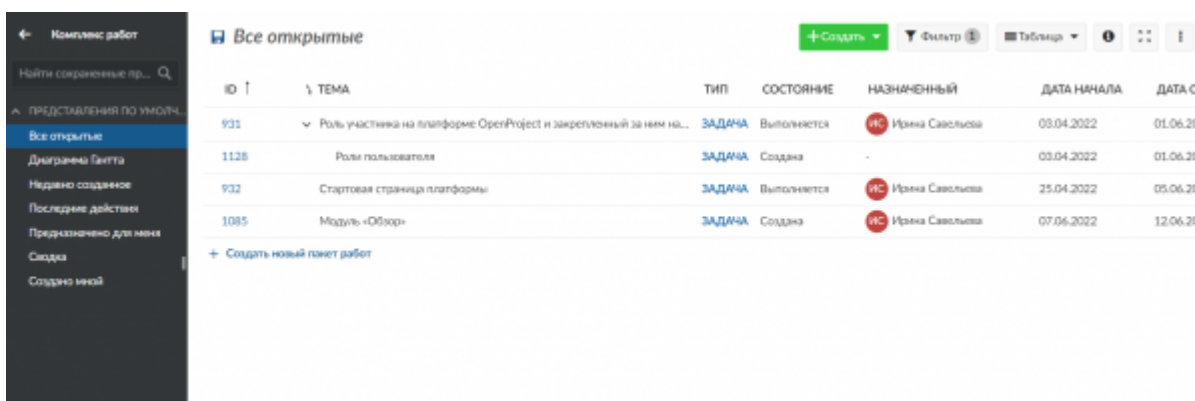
← Комплекс работ

Найти сохраненные пр... 

ПРЕДСТАВЛЕНИЯ ПО УМОЛЧ.

Все открытые
Диаграмма Гантта
Недавно созданное
Последние действия
Предназначено для меня
Сводка
Создано мной

Все открытые

+ Создать ▾ Фильтр 1 Таблица ▾

| ID ↑ | ТЕМА | ТИП | СОСТОЯНИЕ | НАЗНАЧЕННЫЙ | ДАТА НАЧАЛА | ДАТА О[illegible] |
|---|---|---|---|---|---|---|
| 931 | Роль участника на платформе OpenProject и закрепленный за ним на... | ЗАДАЧА | Выполняется | ИС Ирина Савельева | 03.04.2022 | 01.06.2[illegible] |
| 1128 | Роли пользователя | ЗАДАЧА | Создана | - | 03.04.2022 | 01.06.2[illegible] |
| 932 | Стартовая страница платформы | ЗАДАЧА | Выполняется | ИС Ирина Савельева | 25.04.2022 | 05.06.2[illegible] |
| 1085 | Модуль «Обзор» | ЗАДАЧА | Создана | ИС Ирина Савельева | 07.06.2022 | 12.06.2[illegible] |

+ Создать новый пакет работ